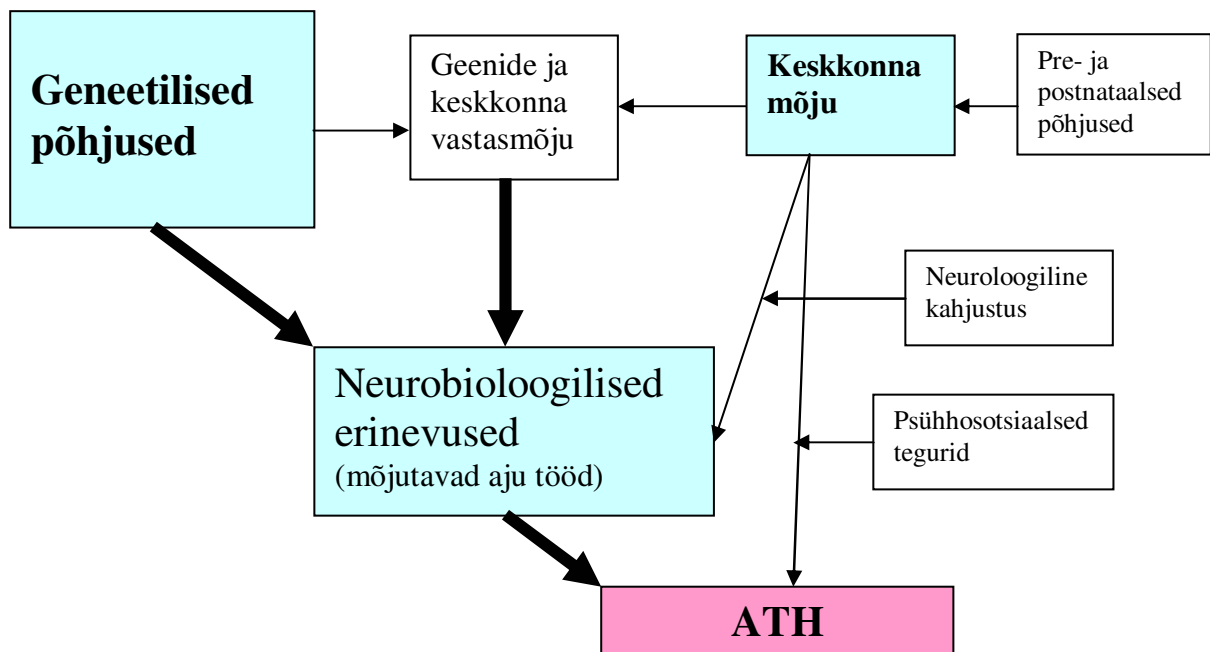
Geneetilised põhjused

Geenide ja keskkonna vastasmõju

Keskkonna mõju

Pre- ja postnataalsed põhjused

Neuroloogiline kahjustus

Neurobioloogilised erinevused
(mõjutavad aju tööd)

Psühhosotsiaalsed tegurid

ATH